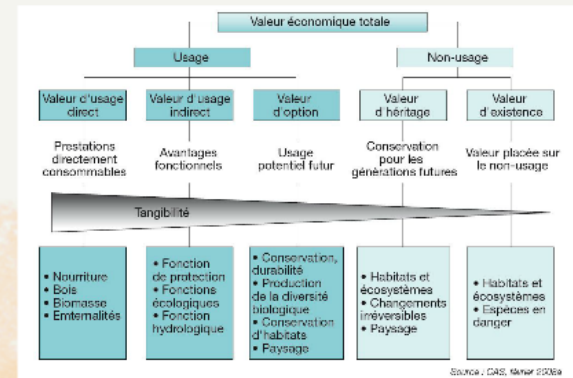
Valeur économique totale

Usage

Non-usage

Valeur d'usage direct

Valeur d'usage indirect

Valeur d'option

Valeur d'héritage

Valeur d'existence

Prestations directement consommables

Avantages fonctionnels

Usage potentiel futur

Conservation pour les générations futures

Valeur placée sur le non-usage

Tangibilité

• Nourriture
• Bois
• Biomasse
• Externalités

• Fonction de protection
• Fonctions écologiques
• Fonction hydrologique

• Conservation, durabilité
• Production de la diversité biologique
• Conservation d'habitats
• Paysage

• Habitats et écosystèmes
• Changements irréversibles
• Paysage

• Habitats et écosystèmes
• Espèces en danger

Source : CAS, février 2009a